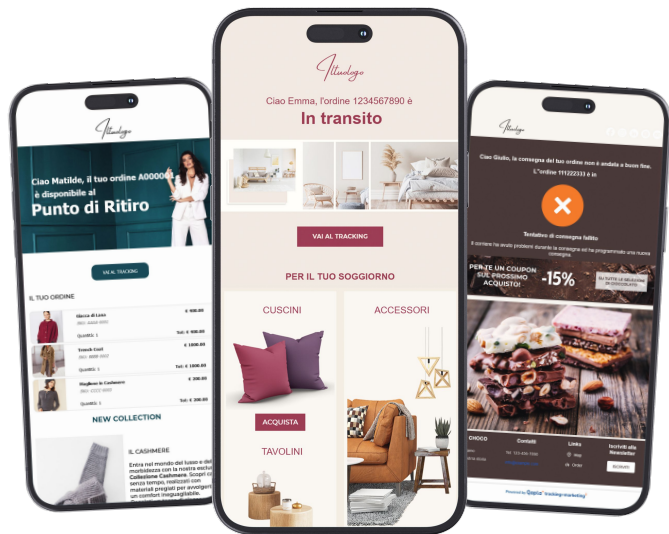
Iltuologo

Ciao Matilde, il tuo ordine A00000 è disponibile al

Punto di Ritiro

VAI AL TRACKING

IL TUO ORDINE

Giacca di Lino € 400.00
Quantità 1 Tot.: € 400.00

Trench Cool € 1000.00
Quantità 1 Tot.: € 1000.00

Maglione in Cashmere € 200.00
Quantità 1 Tot.: € 200.00

NEW COLLECTION

IL CASHMERE

Entra nel mondo del lusso e della morbidezza con la nostra esclusiva Collezione Cashmere. Scopri capi senza tempo, realizzati con materiali pregiati per avvolgerti in un comfort ineguagliabile.

Iltuologo

Ciao Emma, l'ordine 1234567890 è

In transito

VAI AL TRACKING

PER IL TUO SOGGIORNO

CUSCINI

ACCESSORI

ACQUISTA

TAVOLINI

Iltuologo

Ciao Giulio, la consegna del tuo ordine non è andata a buon fine. L'ordine 111222333 è in

Tentativo di consegna fallito

Il corriere ha avuto problemi durante la consegna ed ha programmato una nuova consegna.

PER TE UN COUPON SUL PROSSIMO ACQUISTO! -15%

CHOCO

Contatti

Links

Iscriviti alla Newsletter

ISCRIVITI

Powered by Qapla' tracking+marketing